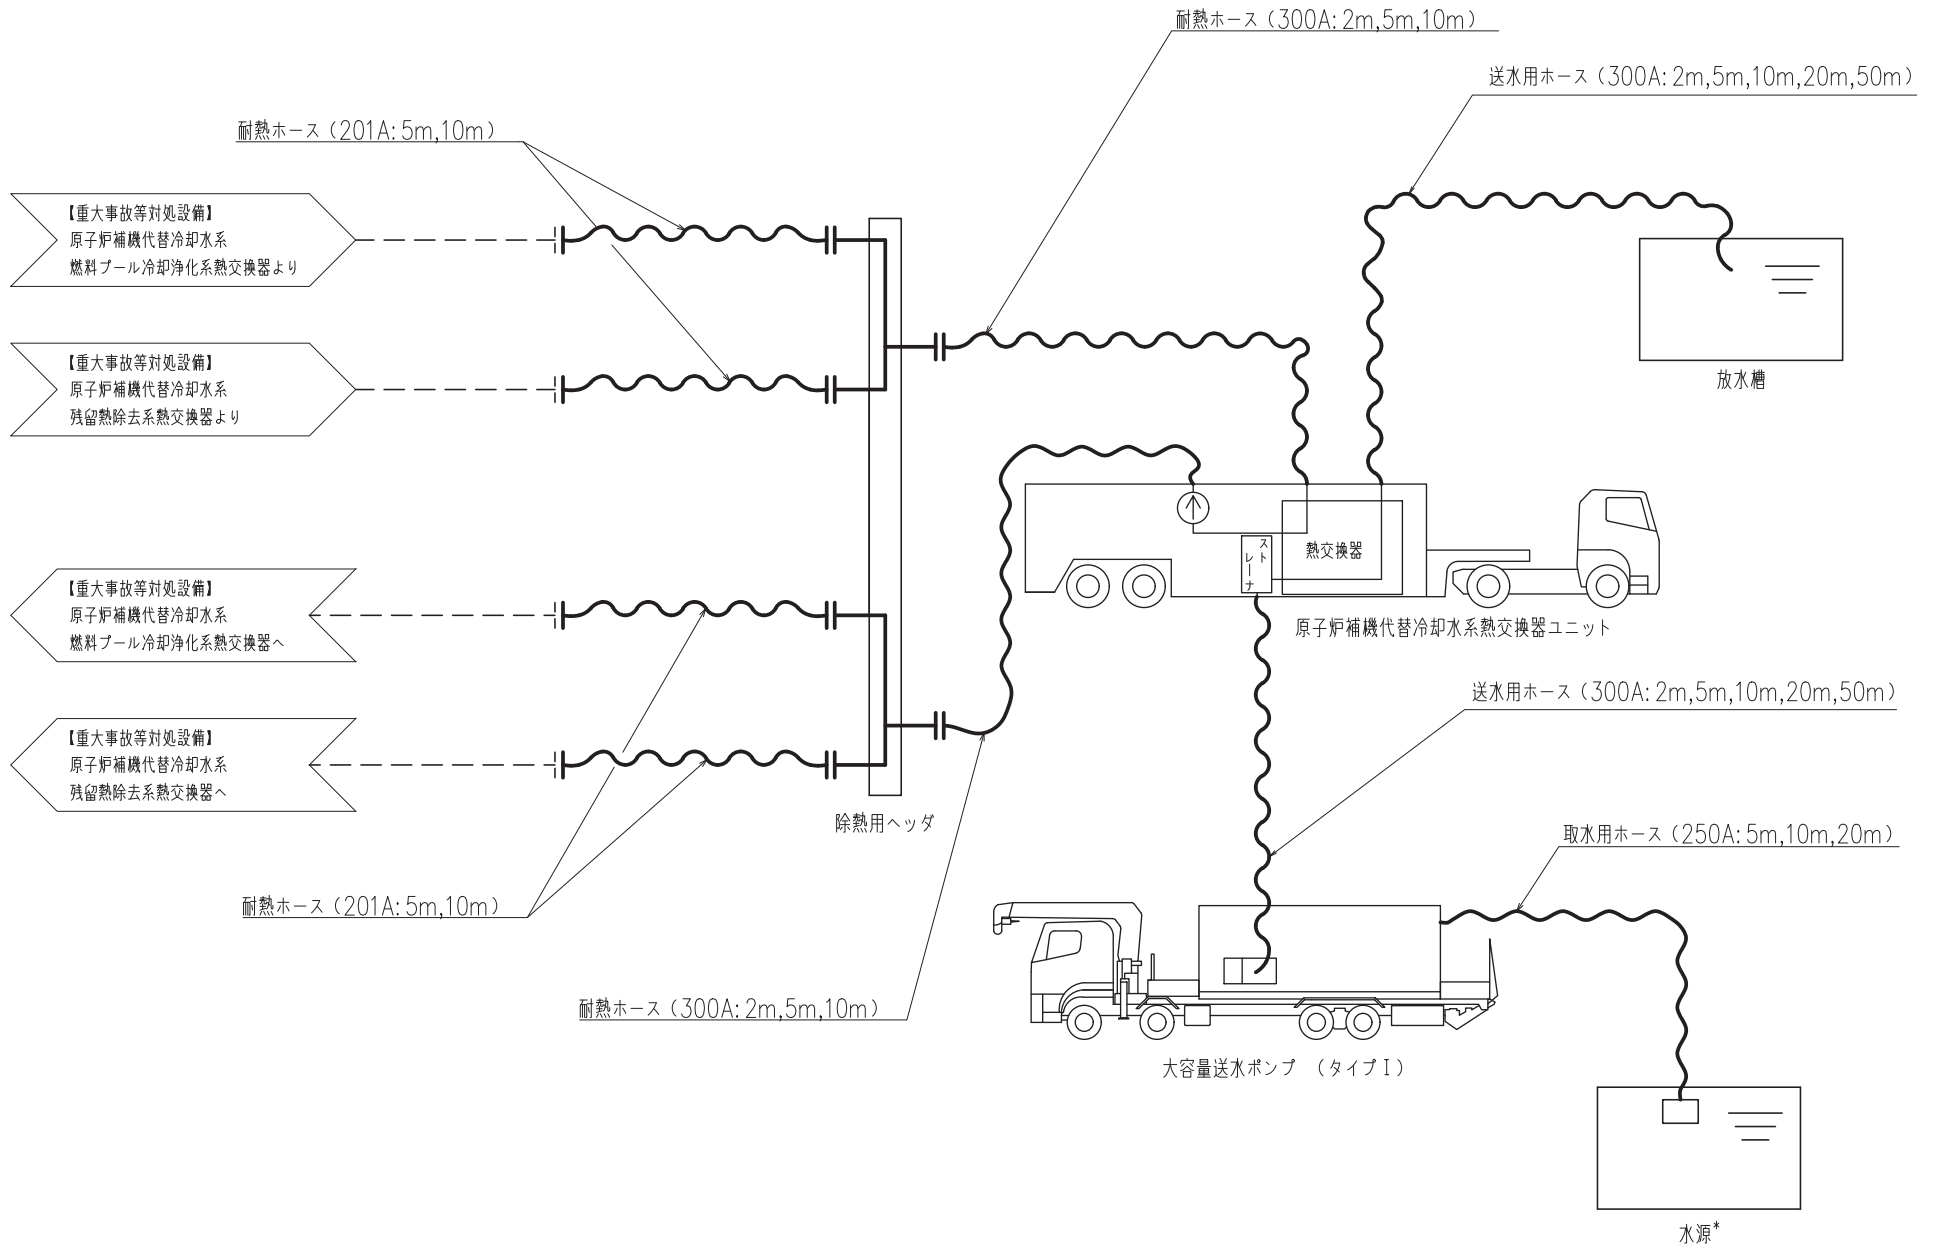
耐熱ホース（300A: 2m,5m,10m）

送水用ホース（300A: 2m,5m,10m,20m,50m）

耐熱ホース（201A: 5m,10m）

【重大事故等対処設備】
原子炉補機代替冷却水系
燃料プール冷却浄化系熱交換器より

【重大事故等対処設備】
原子炉補機代替冷却水系
残留熱除去系熱交換器より

放水槽

熱交換器

ストレーナ

原子炉補機代替冷却水系熱交換器ユニット

【重大事故等対処設備】
原子炉補機代替冷却水系
燃料プール冷却浄化系熱交換器へ

【重大事故等対処設備】
原子炉補機代替冷却水系
残留熱除去系熱交換器へ

送水用ホース（300A: 2m,5m,10m,20m,50m）

除熱用ヘッダ

取水用ホース（250A: 5m,10m,20m）

耐熱ホース（201A: 5m,10m）

耐熱ホース（300A: 2m,5m,10m）

大容量送水ポンプ （タイプⅠ）

水源*